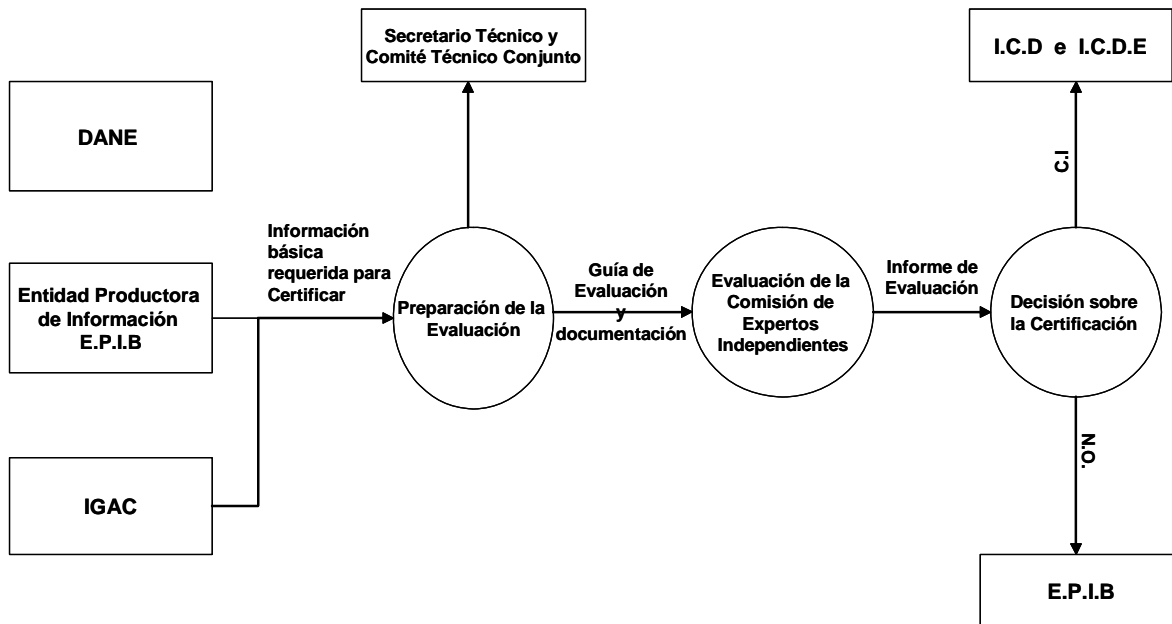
Secretario Técnico y Comité Técnico Conjunto

I.C.D e I.C.D.E

DANE

C.I

Información básica requerida para Certificar

Guía de Evaluación y documentación

Informe de Evaluación

Entidad Productora de Información E.P.I.B

Preparación de la Evaluación

Evaluación de la Comisión de Expertos Independientes

Decisión sobre la Certificación

N.O.

IGAC

E.P.I.B